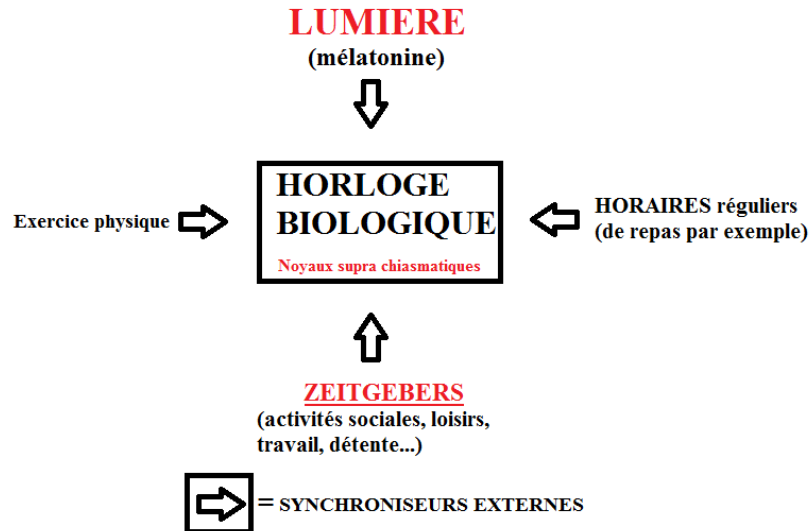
LUMIERE
(mélatonine)

Exercice physique

HORLOGE BIOLOGIQUE
Noyaux supra chiasmatiques

HORAIRES réguliers (de repas par exemple)

ZEITGEBERS
(activités sociales, loisirs, travail, détente...)

= SYNCHRONISEURS EXTERNES